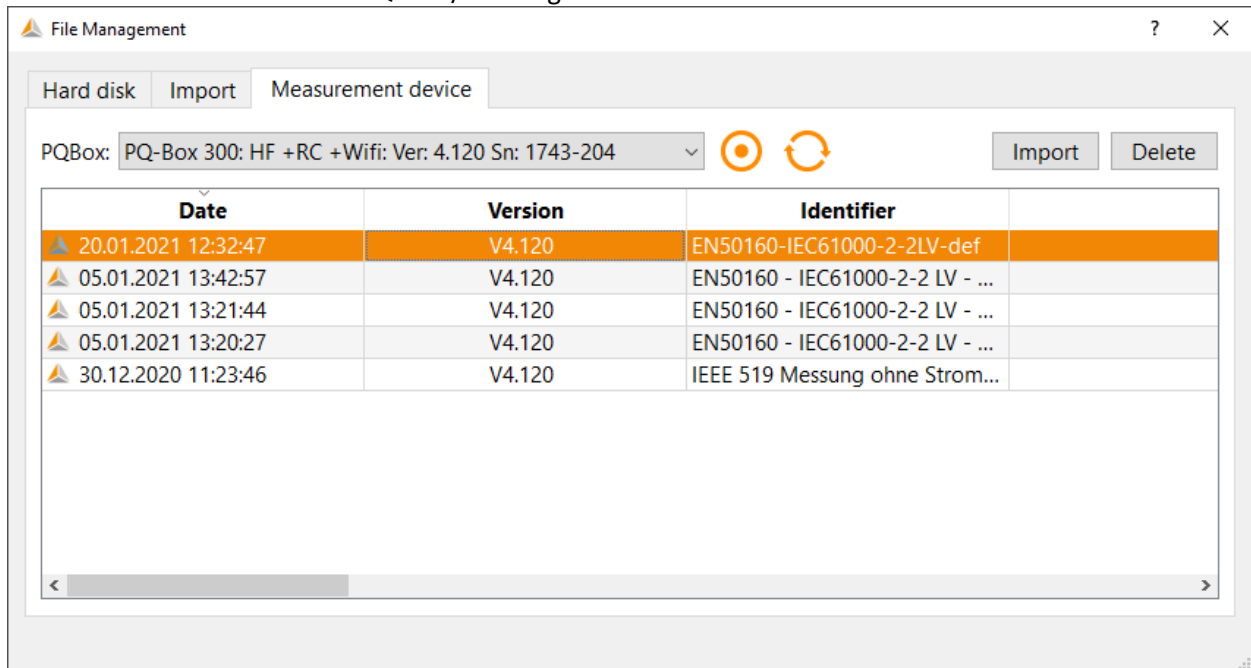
File Management

?

Hard disk | Import | Measurement device

PQBox: PQ-Box 300: HF +RC +Wifi: Ver: 4.120 Sn: 1743-204

Import | Delete

| Date | Version | Identifier |
|---|---|---|
| 20.01.2021 12:32:47 | V4.120 | EN50160-IEC61000-2-2LV-def |
| 05.01.2021 13:42:57 | V4.120 | EN50160 - IEC61000-2-2 LV - ... |
| 05.01.2021 13:21:44 | V4.120 | EN50160 - IEC61000-2-2 LV - ... |
| 05.01.2021 13:20:27 | V4.120 | EN50160 - IEC61000-2-2 LV - ... |
| 30.12.2020 11:23:46 | V4.120 | IEEE 519 Messung ohne Strom... |